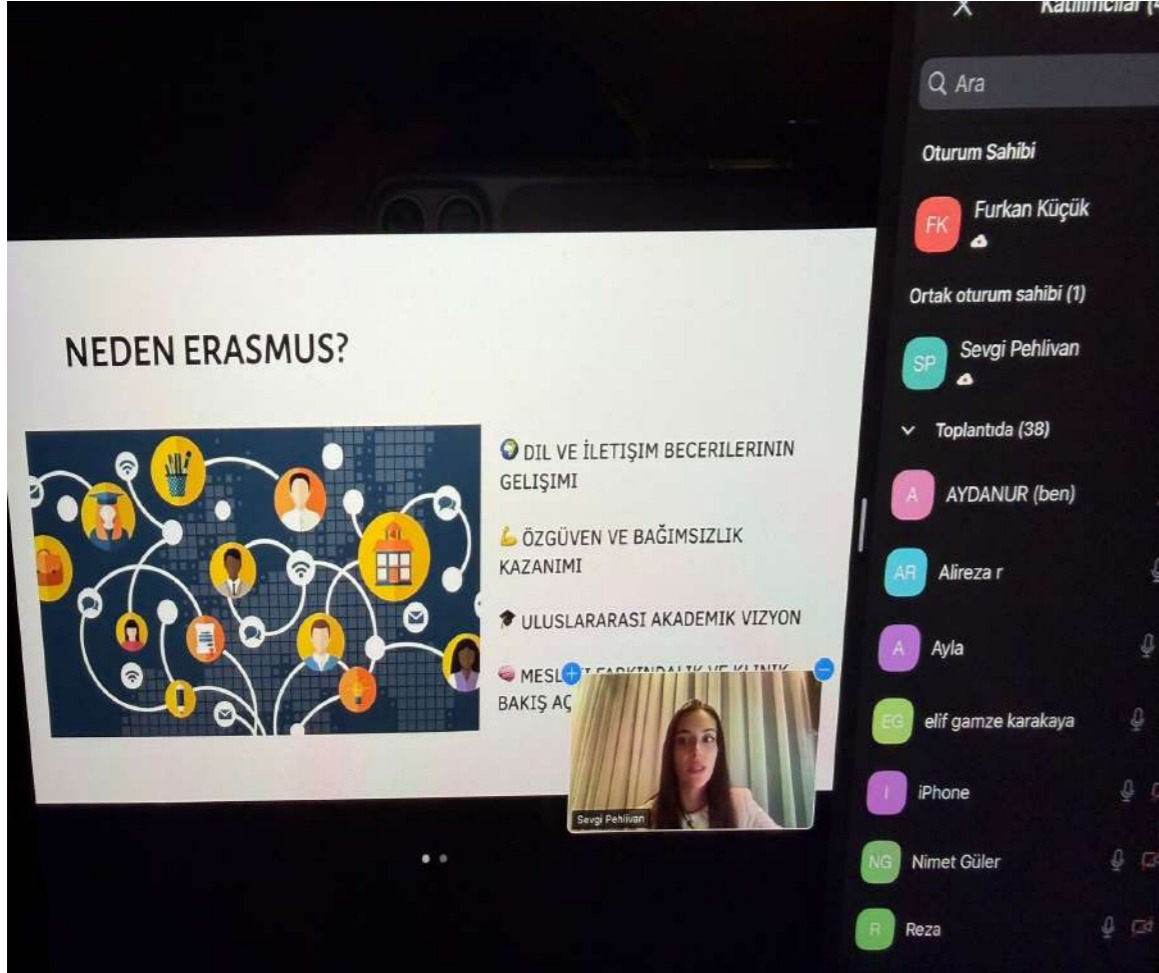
Katılımcılar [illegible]

Ara

Oturum Sahibi

FK Furkan Küçük

Ortak oturum sahibi (1)

SP Sevgi Pehlivan

Toplantıda (38)

A AYDANUR (ben)

AR Alireza r

A Ayla

EG elif gamze karakaya

I iPhone

NG Nimet Güler

R Reza

NEDEN ERASMUS?

DIL VE İLETIŞIM BECERILERININ GELIŞIMI

ÖZGÜVEN VE BAĞIMSIZLIK KAZANIMI

ULUSLARARASI AKADEMIK VIZYON

MESL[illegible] FARKINDALIK VE KLINIK BAKIŞ AÇ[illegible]

Sevgi Pehlivan